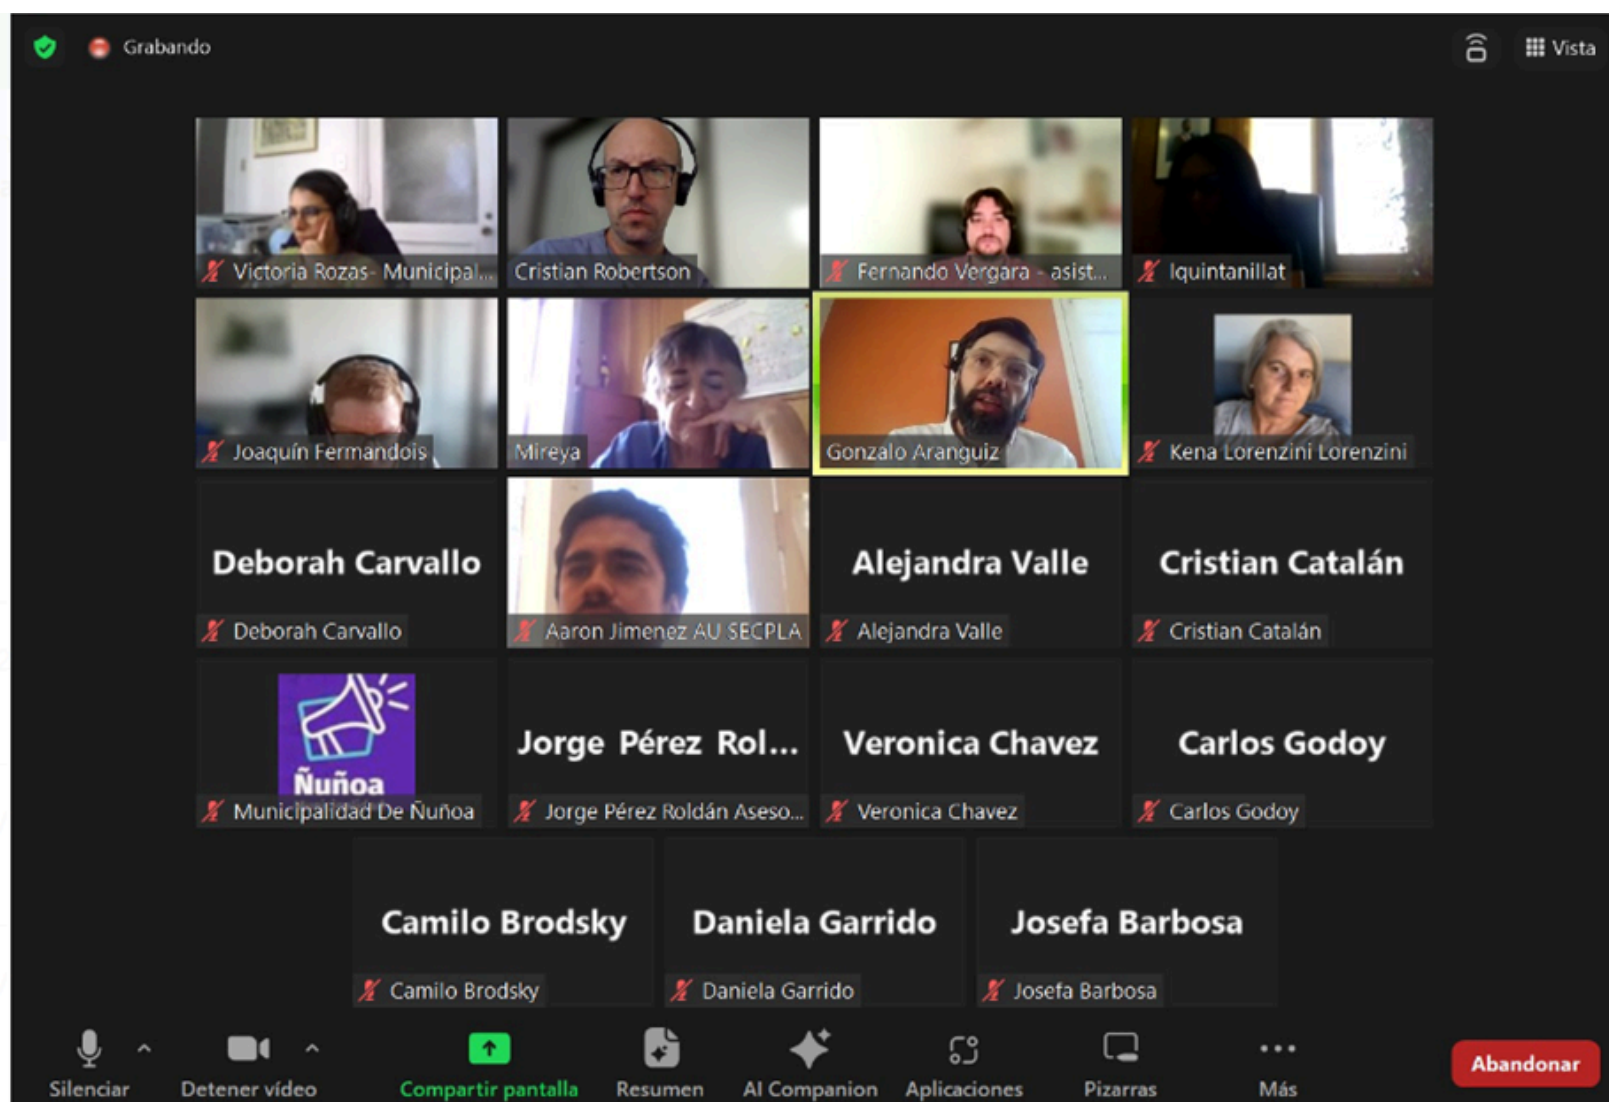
Grabando

Vista

Victoria Rozas- Municipal...

Cristian Robertson

Fernando Vergara - asist...

lquintanillat

Joaquín Fermandois

Mireya

Gonzalo Aranguiz

Kena Lorenzini Lorenzini

Deborah Carvallo

Deborah Carvallo

Aaron Jimenez AU SECPLA

Alejandra Valle

Alejandra Valle

Cristian Catalán

Cristian Catalán

Ñuñoa

Municipalidad De Ñuñoa

Jorge Pérez Rol...

Jorge Pérez Roldán Aseso...

Veronica Chavez

Veronica Chavez

Carlos Godoy

Carlos Godoy

Camilo Brodsky

Camilo Brodsky

Daniela Garrido

Daniela Garrido

Josefa Barbosa

Josefa Barbosa

Silenciar

Detener vídeo

Compartir pantalla

Resumen

AI Companion

Aplicaciones

Pizarras

Más

Abandonar